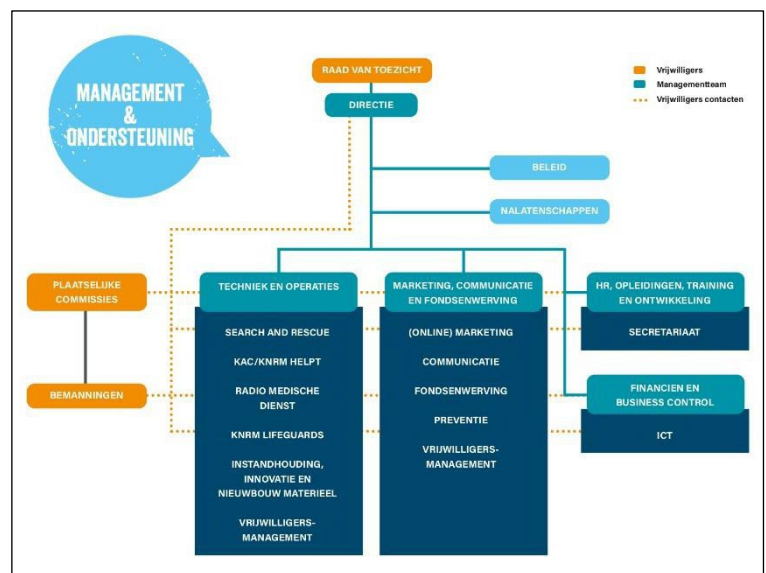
MANAGEMENT & ONDERSTEUNING

Vrijwilligers
Managementteam
Vrijwilligers contacten

RAAD VAN TOEZICHT

DIRECTIE

BELEID

NALATENSCHAPPEN

PLAATSELIJKE COMMISSIES

BEMANNINGEN

TECHNIEK EN OPERATIES

SEARCH AND RESCUE

KAC/KNRM HELPT

RADIO MEDISCHE DIENST

KNRM LIFEGUARDS

INSTANDHOUDING, INNOVATIE EN NIEUWBOUW MATERIEEL

VRIJWILLIGERS-MANAGEMENT

MARKETING, COMMUNICATIE EN FONDSENWERVING

(ONLINE) MARKETING

COMMUNICATIE

FONDSENWERVING

PREVENTIE

VRIJWILLIGERS-MANAGEMENT

HR, OPLEIDINGEN, TRAINING EN ONTWIKKELING

SECRETARIAAT

FINANCIEN EN BUSINESS CONTROL

ICT